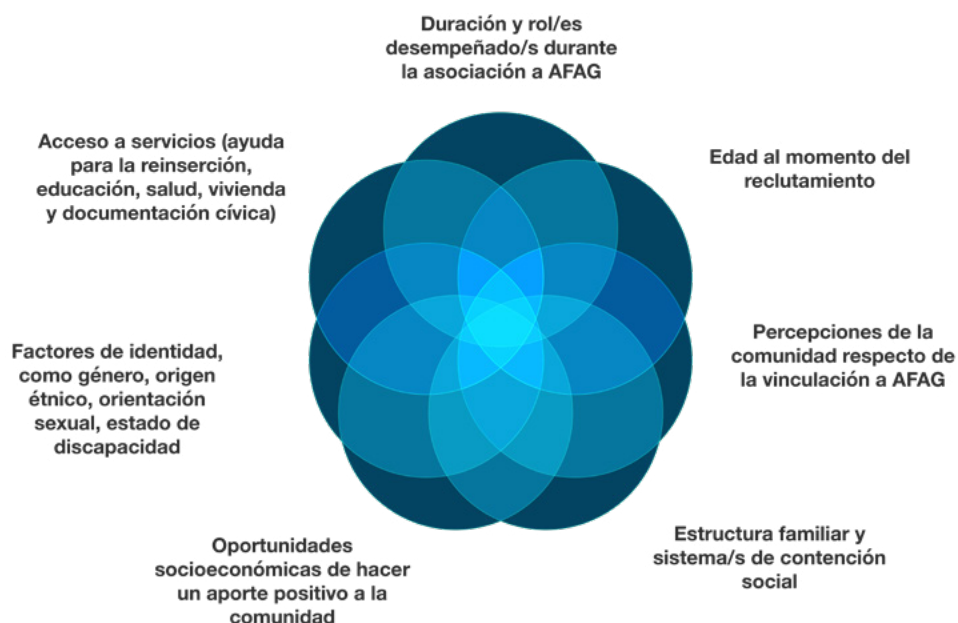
Duración y rol/es desempeñado/s durante la asociación a AFAG

Edad al momento del reclutamiento

Percepciones de la comunidad respecto de la vinculación a AFAG

Estructura familiar y sistema/s de contención social

Oportunidades socioeconómicas de hacer un aporte positivo a la comunidad

Factores de identidad, como género, origen étnico, orientación sexual, estado de discapacidad

Acceso a servicios (ayuda para la reinserción, educación, salud, vivienda y documentación cívica)